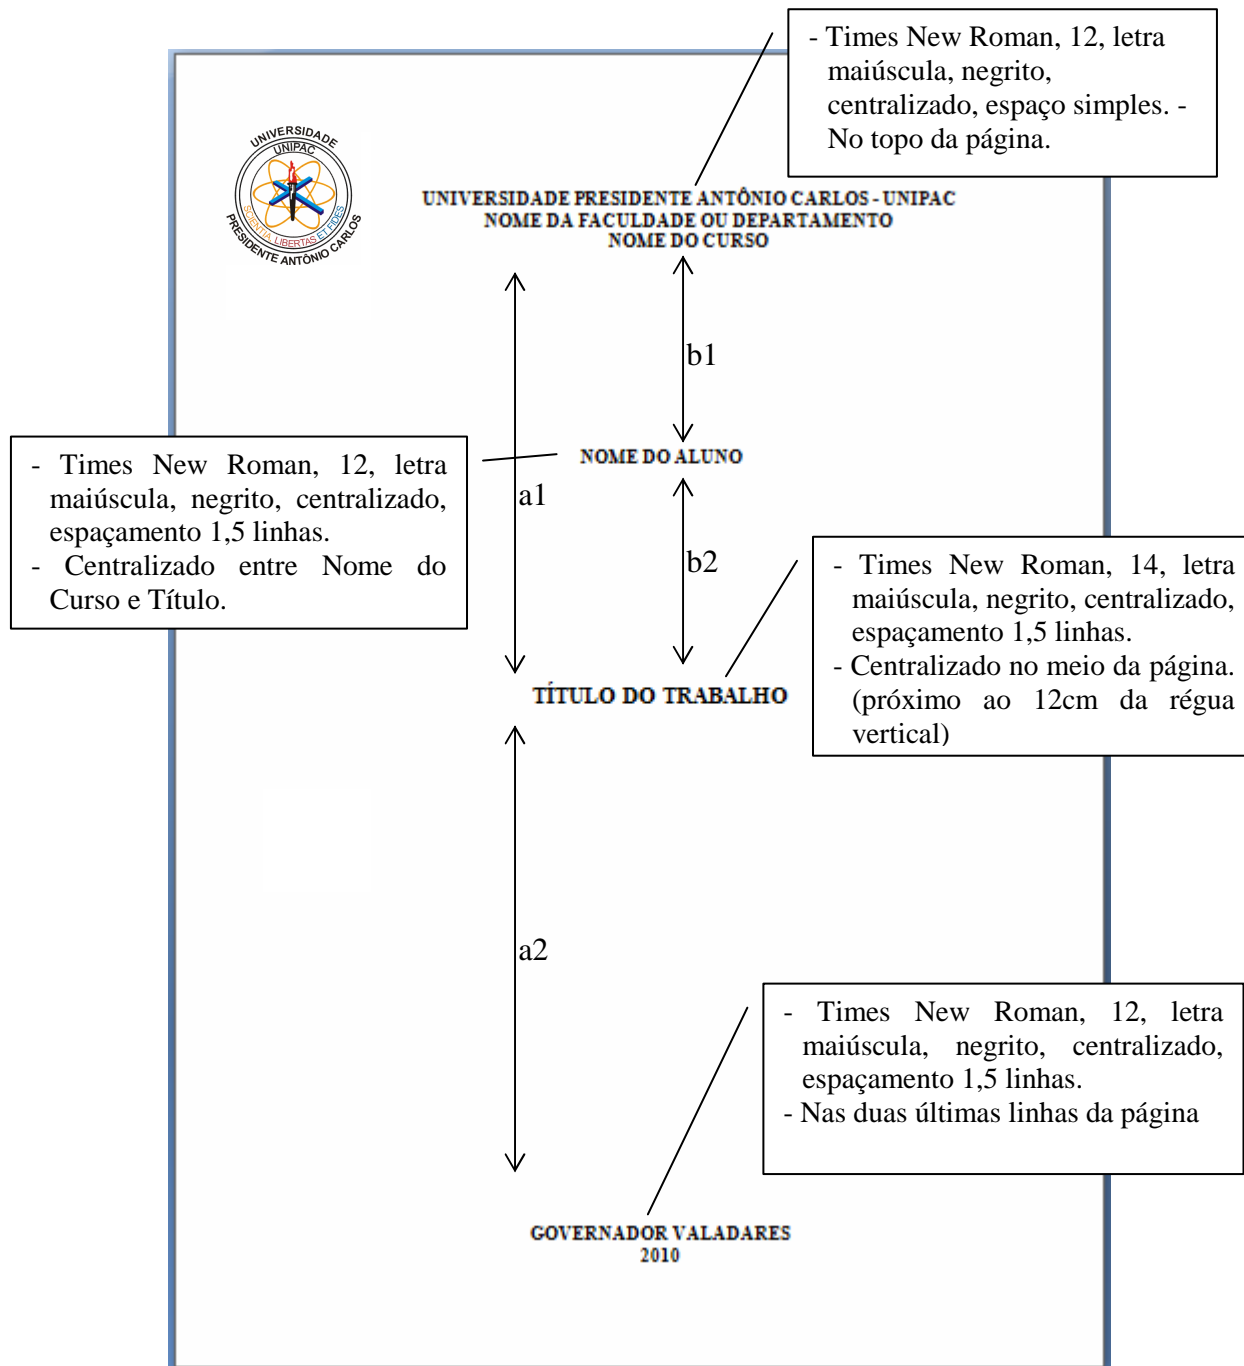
- Times New Roman, 12, letra maiúscula, negrito, centralizado, espaço simples. - No topo da página.

UNIVERSIDADE UNIPAC SCIENTIA LIBERTAS ET FIDES PRESIDENTE ANTÔNIO CARLOS

UNIVERSIDADE PRESIDENTE ANTÔNIO CARLOS - UNIPAC
NOME DA FACULDADE OU DEPARTAMENTO
NOME DO CURSO

b1

- Times New Roman, 12, letra maiúscula, negrito, centralizado, espaçamento 1,5 linhas.
- Centralizado entre Nome do Curso e Título.

NOME DO ALUNO

a1

b2

- Times New Roman, 14, letra maiúscula, negrito, centralizado, espaçamento 1,5 linhas.
- Centralizado no meio da página. (próximo ao 12cm da régua vertical)

TÍTULO DO TRABALHO

a2

- Times New Roman, 12, letra maiúscula, negrito, centralizado, espaçamento 1,5 linhas.
- Nas duas últimas linhas da página

GOVERNADOR VALADARES
2010